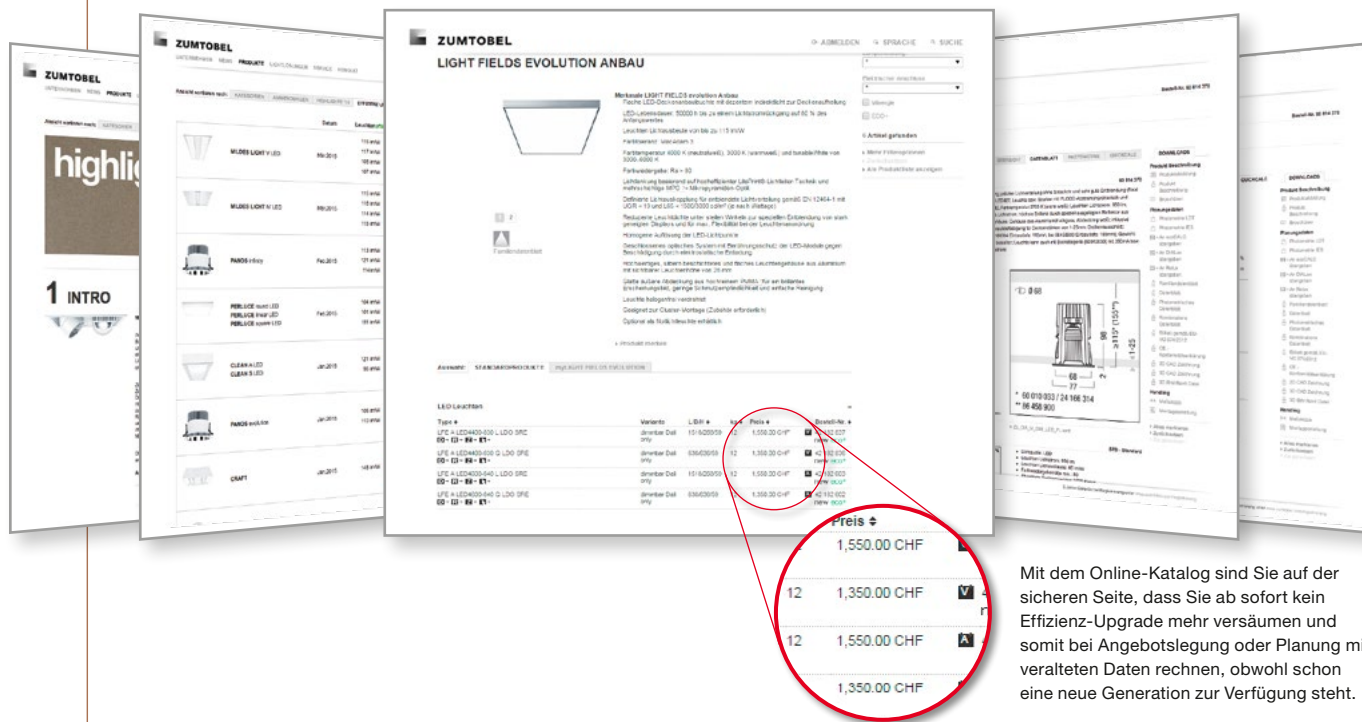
ZUMTOBEL

highlig

1 INTRO

ZUMTOBEL

MILDES LIGHT V LED

MILDES LIGHT IV LED

PANOS infinity

PERLUCE round LED
PERLUCE linear LED
PERLUCE square LED

CLEAN A LED
CLEAN S LED

PANOS evolution

CRAFT

ZUMTOBEL

LIGHT FIELDS EVOLUTION ANBAU

LED-Leuchten

Type ♦

LFE A LED4400-830 L LDO SRE

LFE A LED4400-830 Q LDO SRE

LFE A LED4000-840 L LDO SRE

LFE A LED4000-840 Q LDO SRE

Preis ♦

1,550.00 CHF

12

1,350.00 CHF

12

1,550.00 CHF

1,350.00 CHF

Mit dem Online-Katalog sind Sie auf der sicheren Seite, dass Sie ab sofort kein Effizienz-Upgrade mehr versäumen und somit bei Angebotslegung oder Planung mi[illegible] veralteten Daten rechnen, obwohl schon eine neue Generation zur Verfügung steht.